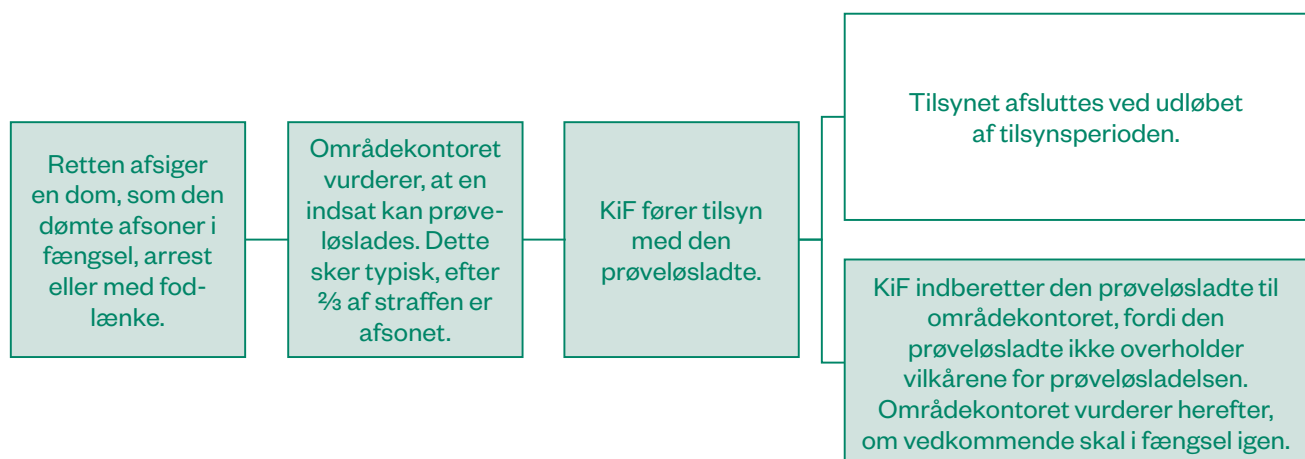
Retten afsiger en dom, som den dømte afsoner i fængsel, arrest eller med fodlænke.

Områdekontoret vurderer, at en indsat kan prøveløslades. Dette sker typisk, efter ⅔ af straffen er afsonet.

KiF fører tilsyn med den prøveløsladte.

Tilsynet afsluttes ved udløbet af tilsynsperioden.

KiF indberetter den prøveløsladte til områdekontoret, fordi den prøveløsladte ikke overholder vilkårene for prøveløsladelsen. Områdekontoret vurderer herefter, om vedkommende skal i fængsel igen.